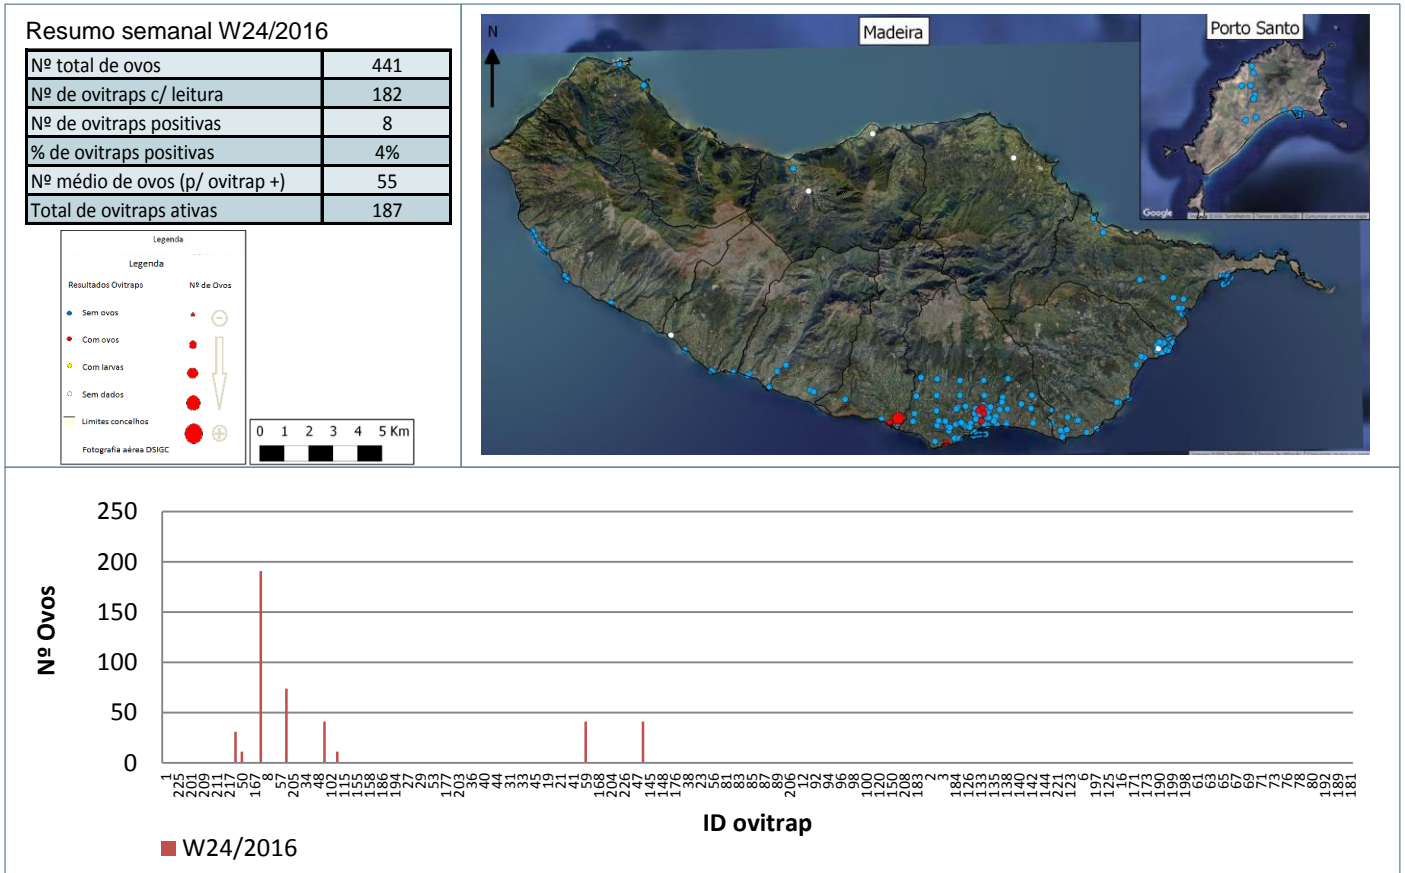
Resumo semanal W24/2016

| Nº total de ovos | 441 |
|---|---|
| Nº de ovitraps c/ leitura | 182 |
| Nº de ovitraps positivas | 8 |
| % de ovitraps positivas | 4% |
| Nº médio de ovos (p/ ovitrap +) | 55 |
| Total de ovitraps ativas | 187 |

Legenda

Legenda

Resultados Ovitraps

Nº de Ovos

Sem ovos

Com ovos

Com larvas

Sem dados

Limites concelhos

Fotografia aérea DSIGC

0 1 2 3 4 5 Km

N

Madeira

Porto Santo

Google

250
200
150
100
50
0

Nº Ovos

1 225 201 209 211 217 50 167 8 57 205 34 48 102 115 158 186 194 27 29 53 177 203 36 40 44 31 33 45 19 21 41 59 168 204 226 47 145 148 176 38 23 56 81 83 85 87 89 206 12 92 94 96 98 100 120 150 208 183 2 3 184 126 133 135 138 140 142 144 221 123 6 197 125 116 171 173 190 193 198 61 63 65 67 69 71 73 76 78 80 189 181

ID ovitrap

W24/2016